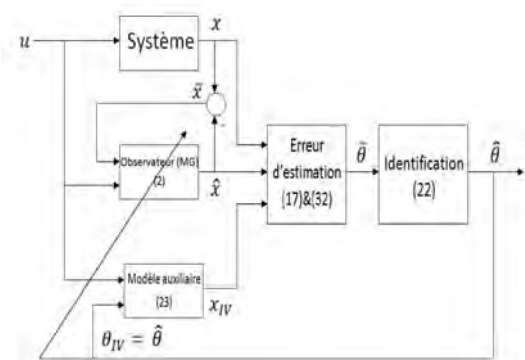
$u$

Système

$x$

$\tilde{x}$

Observateur (MG)
(2)

$\hat{x}$

Erreur d'estimation
(17)&(32)

$\tilde{\theta}$

Identification
(22)

$\hat{\theta}$

Modèle auxiliaire
(23)

$x_{IV}$

$\theta_{IV} = \hat{\theta}$